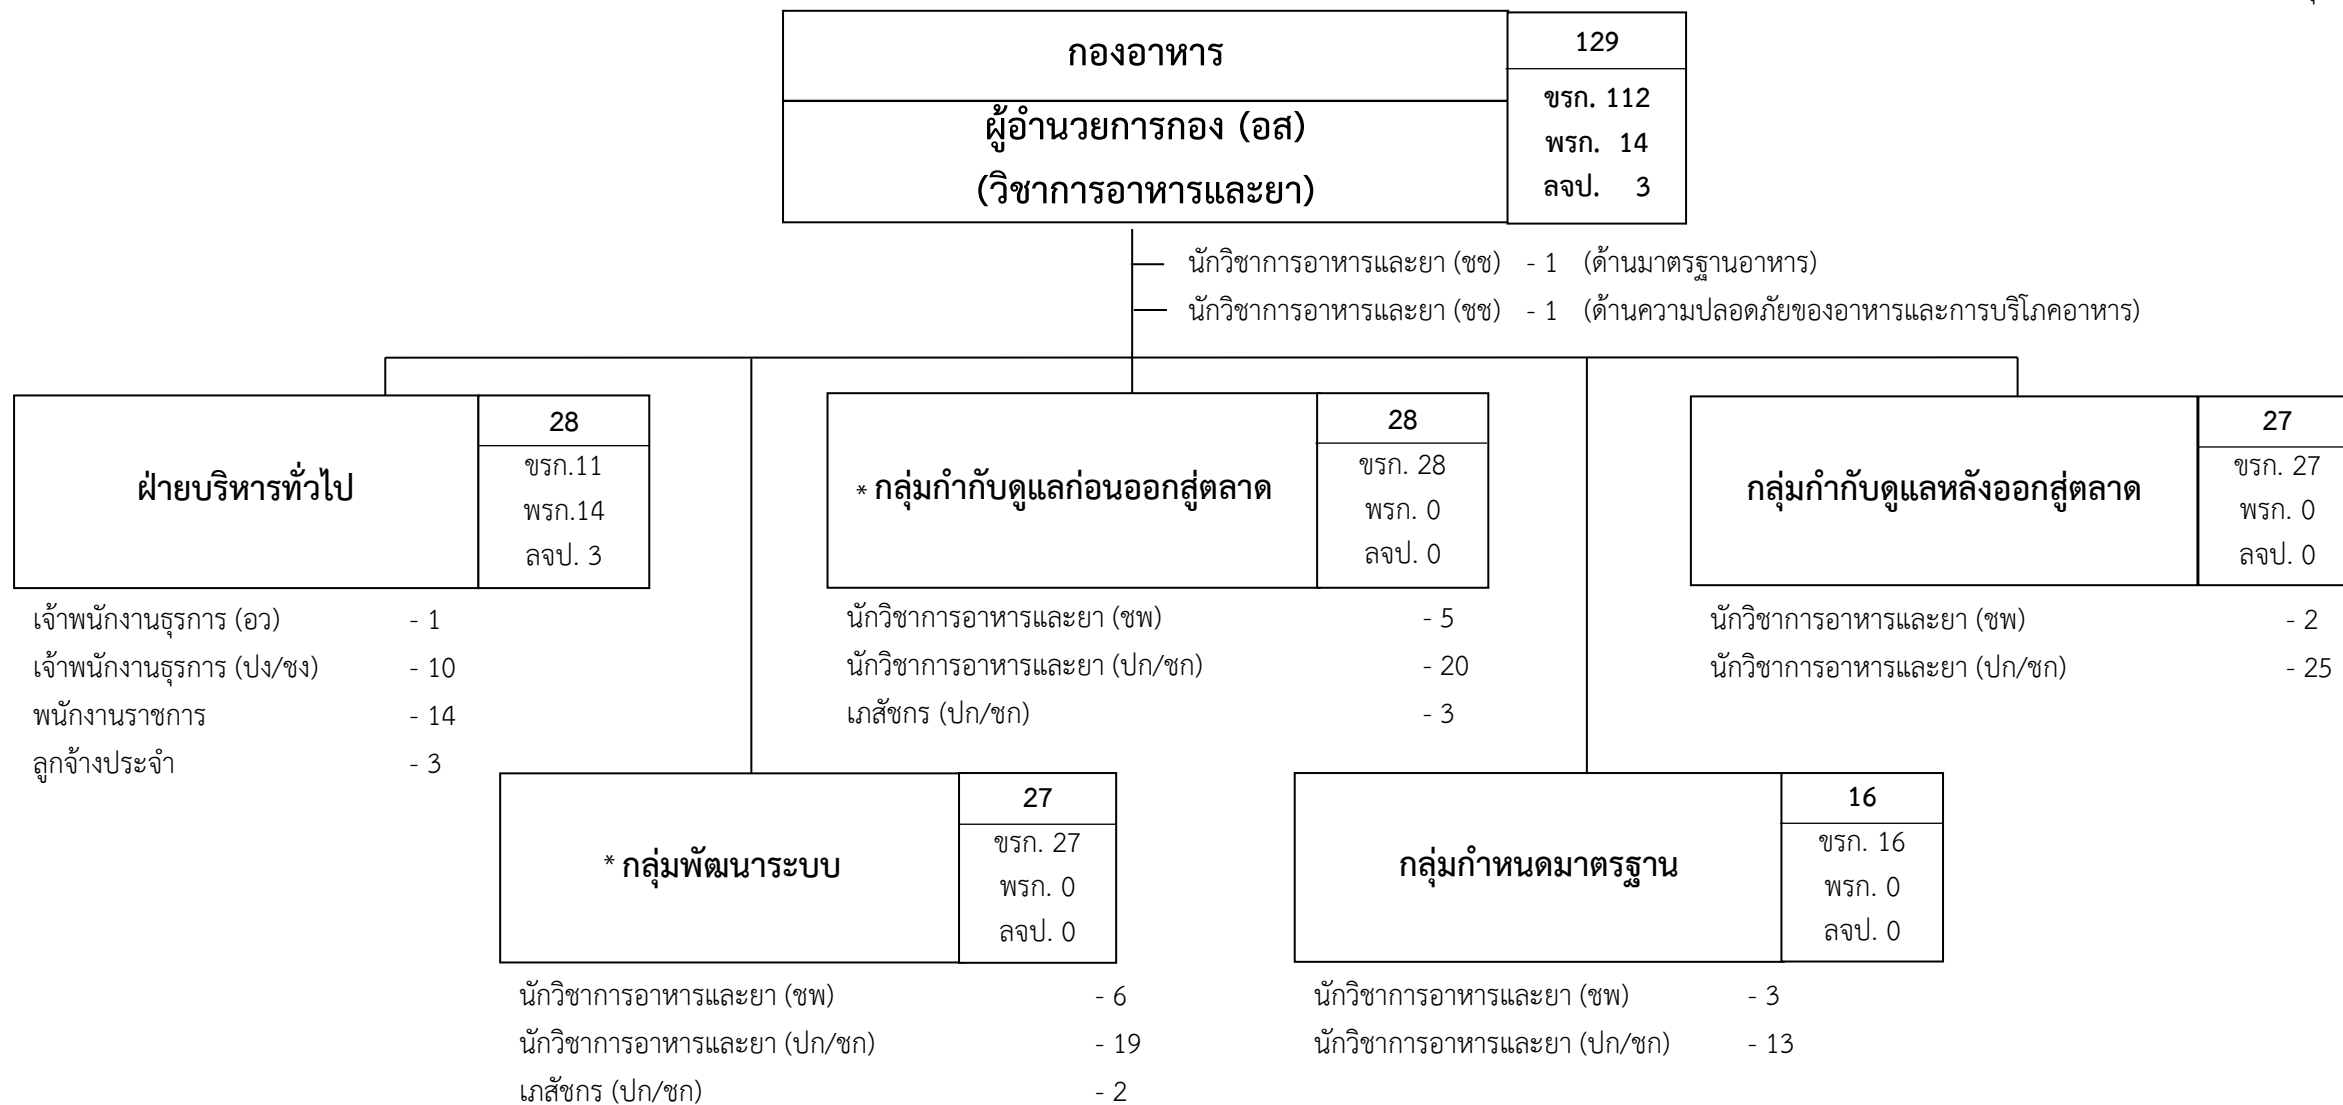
กองอาหาร

ผู้อำนวยการกอง (อส)

(วิชาการอาหารและยา)

129

ขรก. 112

พรก. 14

ลจป. 3

นักวิชาการอาหารและยา (ชช) - 1 (ด้านมาตรฐานอาหาร)

นักวิชาการอาหารและยา (ชช) - 1 (ด้านความปลอดภัยของอาหารและการบริโภคอาหาร)

ฝ่ายบริหารทั่วไป

28

ขรก.11

พรก.14

ลจป. 3

เจ้าพนักงานธุรการ (อว) - 1

เจ้าพนักงานธุรการ (ปง/ชง) - 10

พนักงานราชการ - 14

ลูกจ้างประจำ - 3

* กลุ่มกำกับดูแลก่อนออกสู่ตลาด

28

ขรก. 28

พรก. 0

ลจป. 0

นักวิชาการอาหารและยา (ชพ) - 5

นักวิชาการอาหารและยา (ปก/ชก) - 20

เภสัชกร (ปก/ชก) - 3

กลุ่มกำกับดูแลหลังออกสู่ตลาด

27

ขรก. 27

พรก. 0

ลจป. 0

นักวิชาการอาหารและยา (ชพ) - 2

นักวิชาการอาหารและยา (ปก/ชก) - 25

* กลุ่มพัฒนาระบบ

27

ขรก. 27

พรก. 0

ลจป. 0

นักวิชาการอาหารและยา (ชพ) - 6

นักวิชาการอาหารและยา (ปก/ชก) - 19

เภสัชกร (ปก/ชก) - 2

กลุ่มกำหนดมาตรฐาน

16

ขรก. 16

พรก. 0

ลจป. 0

นักวิชาการอาหารและยา (ชพ) - 3

นักวิชาการอาหารและยา (ปก/ชก) - 13